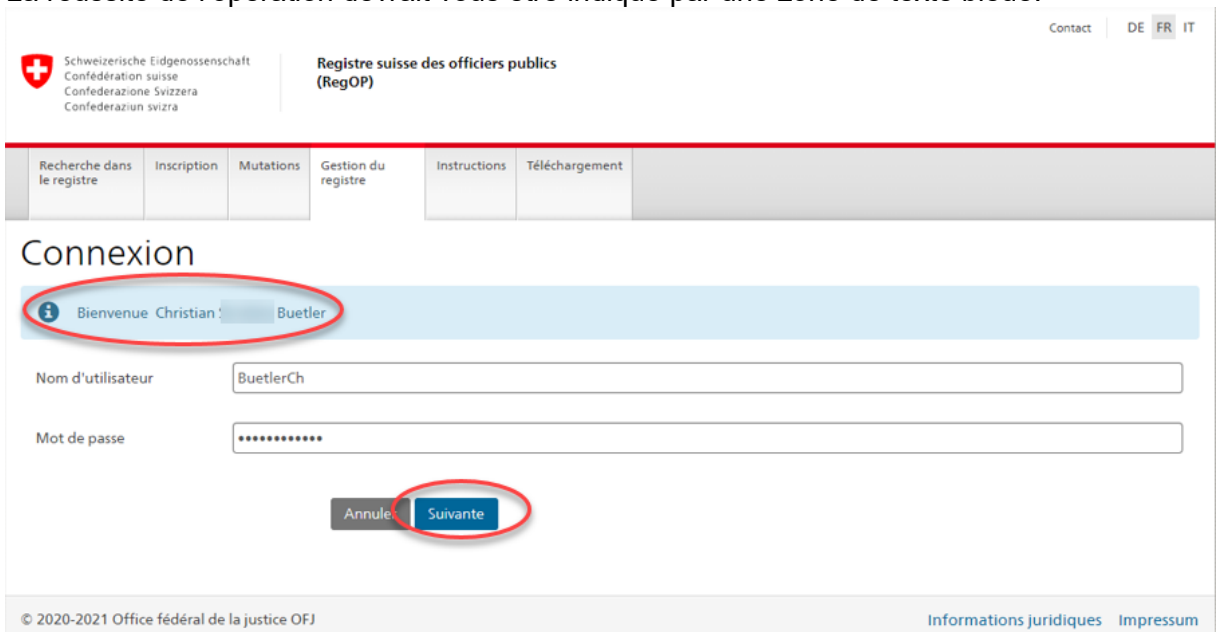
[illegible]

Contact DE FR IT

Schweizerische Eidgenossenschaft
Confédération suisse
Confederazione Svizzera
Confederaziun svizra

Registre suisse des officiers publics (RegOP)

Recherche dans le registre | Inscription | Mutations | Gestion du registre | Instructions | Téléchargement

Connexion

Bienvenue Christian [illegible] Buetler

Nom d'utilisateur BuetlerCh

Mot de passe ••••••••••••

Annuler Suivante

© 2020-2021 Office fédéral de la justice OFJ

Informations juridiques Impressum